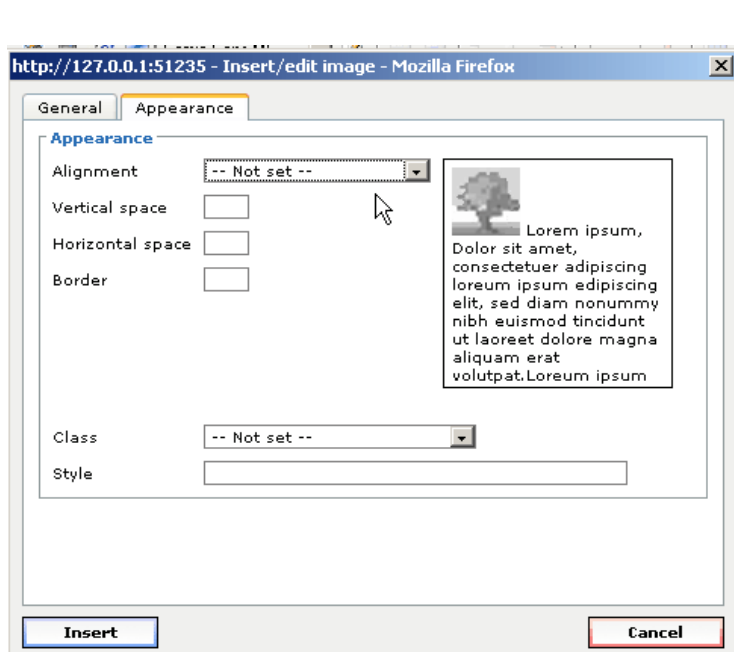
http://127.0.0.1:51235 - Insert/edit image - Mozilla Firefox

General | Appearance

Appearance

Alignment -- Not set --

Vertical space

Horizontal space

Border

Lorem ipsum, Dolor sit amet, consectetuer adipiscing loreum ipsum edipiscing elit, sed diam nonummy nibh euismod tincidunt ut laoreet dolore magna aliquam erat volutpat.Loreum ipsum

Class -- Not set --

Style

Insert

Cancel